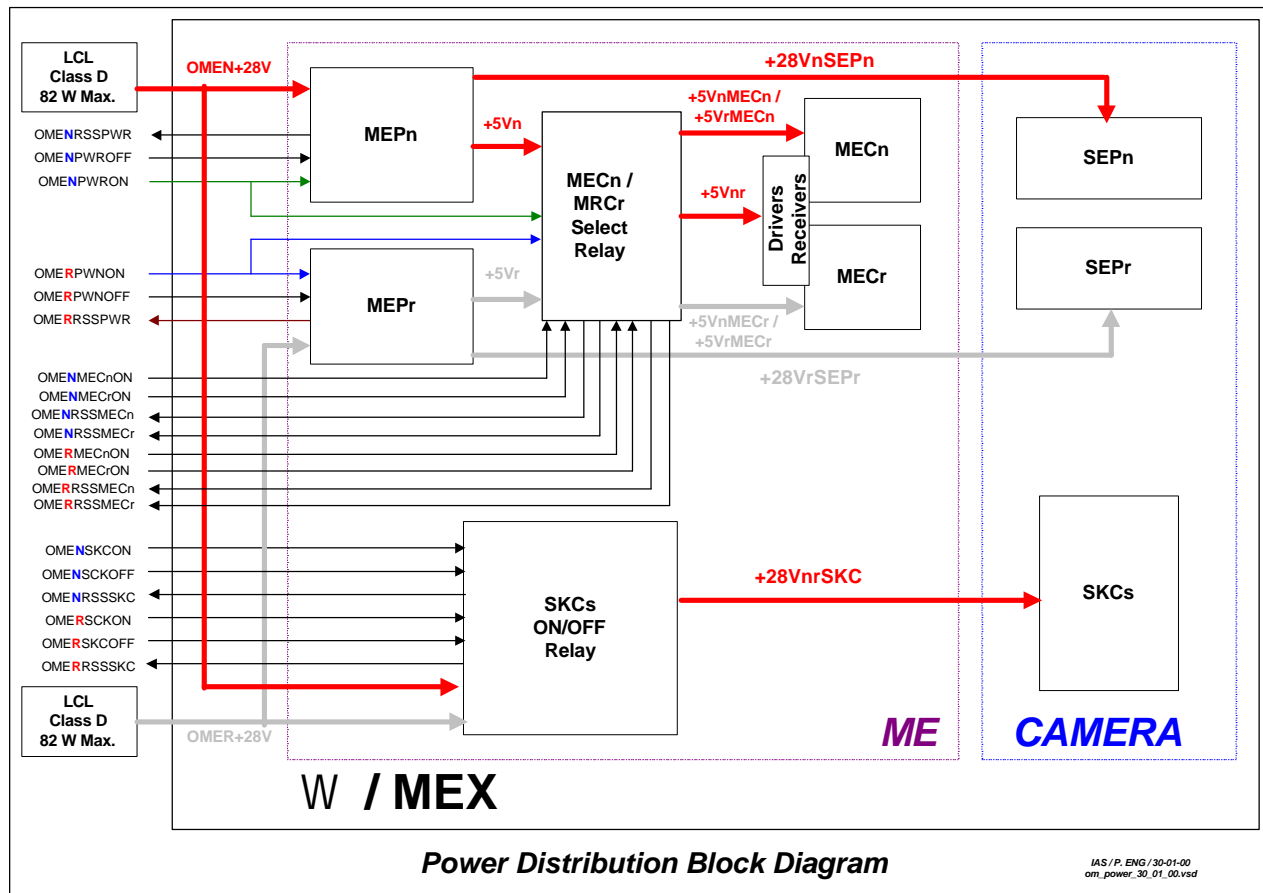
LCL
Class D
82 W Max.

OMEN+28V

+28VnSEPn

MEPn

+5Vn

+5VnMECn /
+5VrMECn

MECn

SEPn

OMENRSSPWR
OMENPWROFF
OMENPWRON

MECn /
MRCr
Select
Relay

+5Vnr

Drivers
Receivers

OMERPWNON
OMERPWNOFF
OMERRSSPWR

+5Vr

MEPr

MECr

SEPr

+5VnMECr
/ +5VrMECr

+28VrSEPr

OMENMECnON
OMENMECrON
OMENRSSMECn
OMENRSSMECr
OMERMECnON
OMERMECrON
OMERRSSMECn
OMERRSSMECr

OMENSKCON
OMENSCKOFF
OMENRSSSKC
OMERSCKON
OMERSKCOFF
OMERRSSSKC

SKCs
ON/OFF
Relay

+28VnrSKC

SKCs

LCL
Class D
82 W Max.

OMER+28V

ME

CAMERA

W / MEX

Power Distribution Block Diagram

IAS / P. ENG / 30-01-00
om_power_30_01_00.vsd